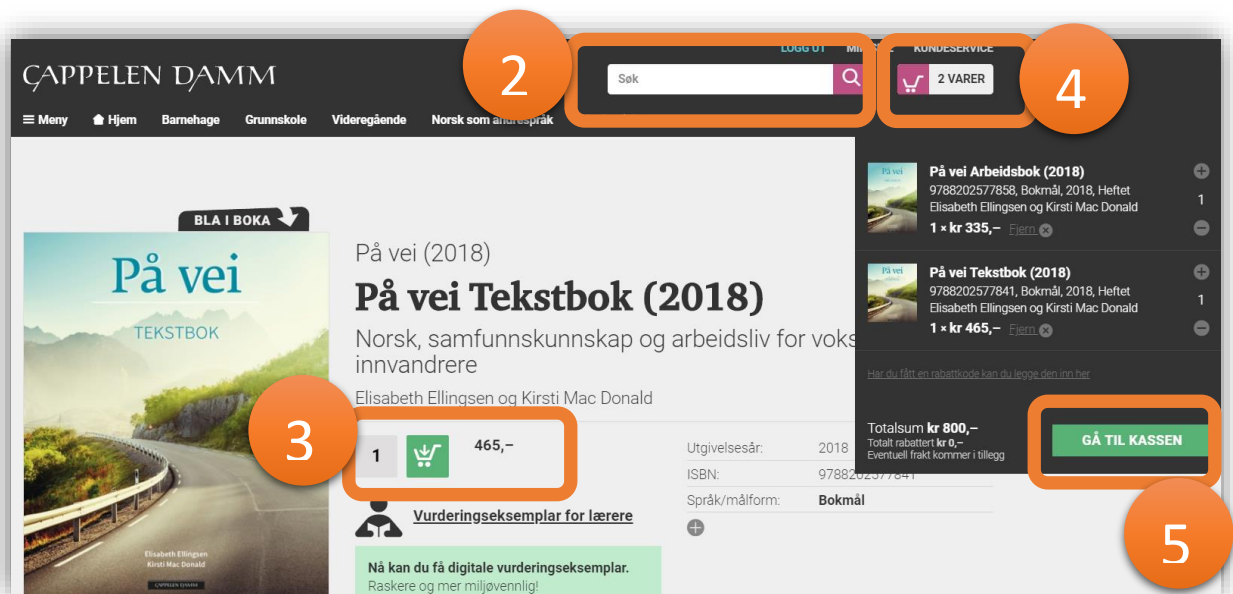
CAPPELEN DAMM

LOGG UT MI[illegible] KUNDESERVICE

2

Søk

2 VARER

4

Meny Hjem Barnehage Grunnskole Videregående Norsk som andrespråk

BLA I BOKA

På vei

TEKSTBOK

Elisabeth Ellingsen
Kirsti Mac Donald

CAPPELEN DAMM

På vei (2018)

På vei Tekstbok (2018)

Norsk, samfunnskunnskap og arbeidsliv for voks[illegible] innvandrere

Elisabeth Ellingsen og Kirsti Mac Donald

3

1

465,–

| Utgivelsesår: | 2018 |
|---|---|
| ISBN: | 97882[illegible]77841 |
| Språk/målform: | Bokmål |

Vurderingseksemplar for lærere

Nå kan du få digitale vurderingseksemplar.
Raskere og mer miljøvennlig!

På vei Arbeidsbok (2018)
9788202577858, Bokmål, 2018, Heftet
Elisabeth Ellingsen og Kirsti Mac Donald
1 × kr 335,– Fjern
1

På vei Tekstbok (2018)
9788202577841, Bokmål, 2018, Heftet
Elisabeth Ellingsen og Kirsti Mac Donald
1 × kr 465,– Fjern
1

Har du fått en rabattkode kan du legge den inn her

Totalsum kr 800,–
Totalt rabattert kr 0,–
Eventuell frakt kommer i tillegg

GÅ TIL KASSEN

5